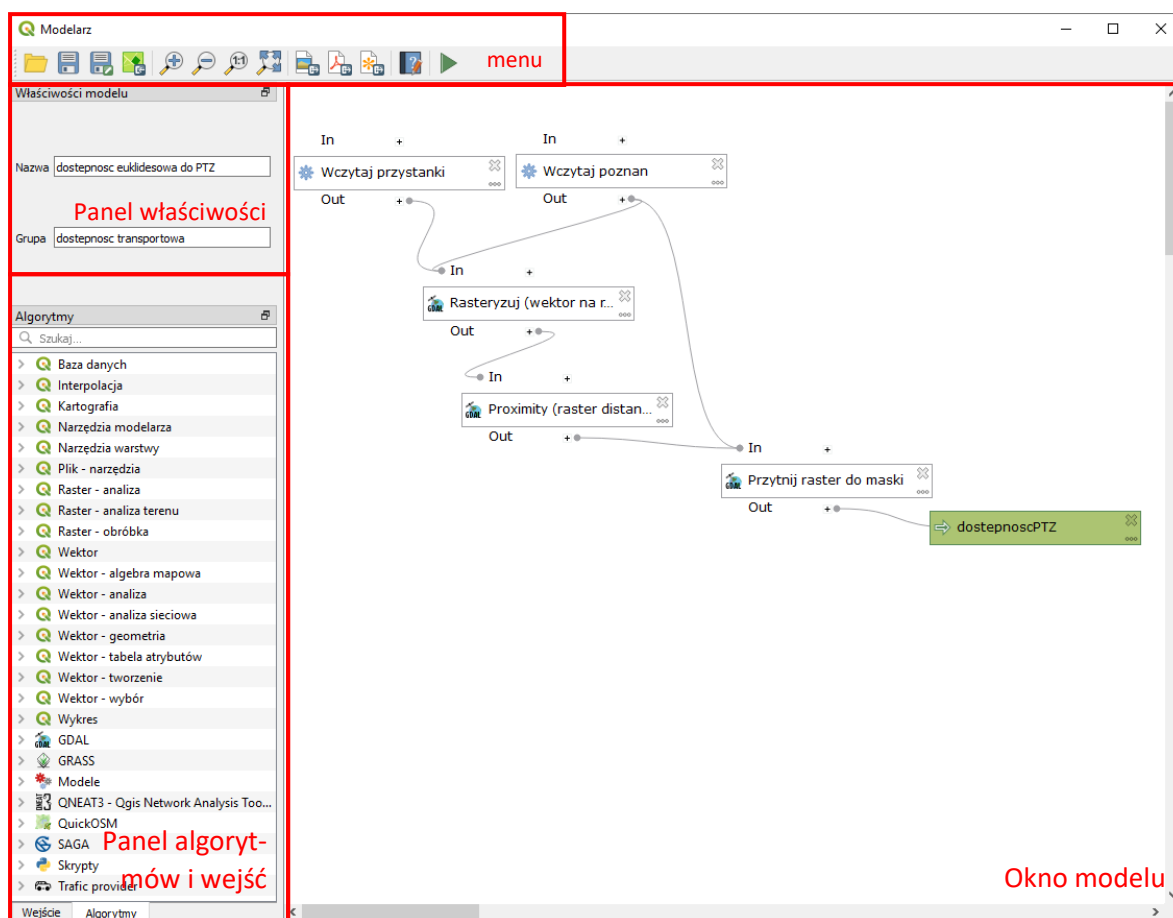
Modelarz

menu

Właściwości modelu

Nazwa dostepnosc euklidesowa do PTZ

Panel właściwości

Grupa dostepnosc transportowa

Algorytmy

Szukaj...

Baza danych
Interpolacja
Kartografia
Narzędzia modelarza
Narzędzia warstwy
Plik - narzędzia
Raster - analiza
Raster - analiza terenu
Raster - obróbka
Wektor
Wektor - algebra mapowa
Wektor - analiza
Wektor - analiza sieciowa
Wektor - geometria
Wektor - tabela atrybutów
Wektor - tworzenie
Wektor - wybór
Wykres
GDAL
GRASS
Modele
QNEAT3 - Qgis Network Analysis Too...
QuickOSM
SAGA
Skrypty
Trafic provider

Panel algorytmów i wejść

Wejście Algorytmy

In +
Wczytaj przystanki
Out +

In +
Wczytaj poznan
Out +

In +
Rasteryzuj (wektor na r...
Out +

In +
Proximity (raster distan...
Out +

In +
Przytnij raster do maski
Out +

dostepnoscPTZ

Okno modelu